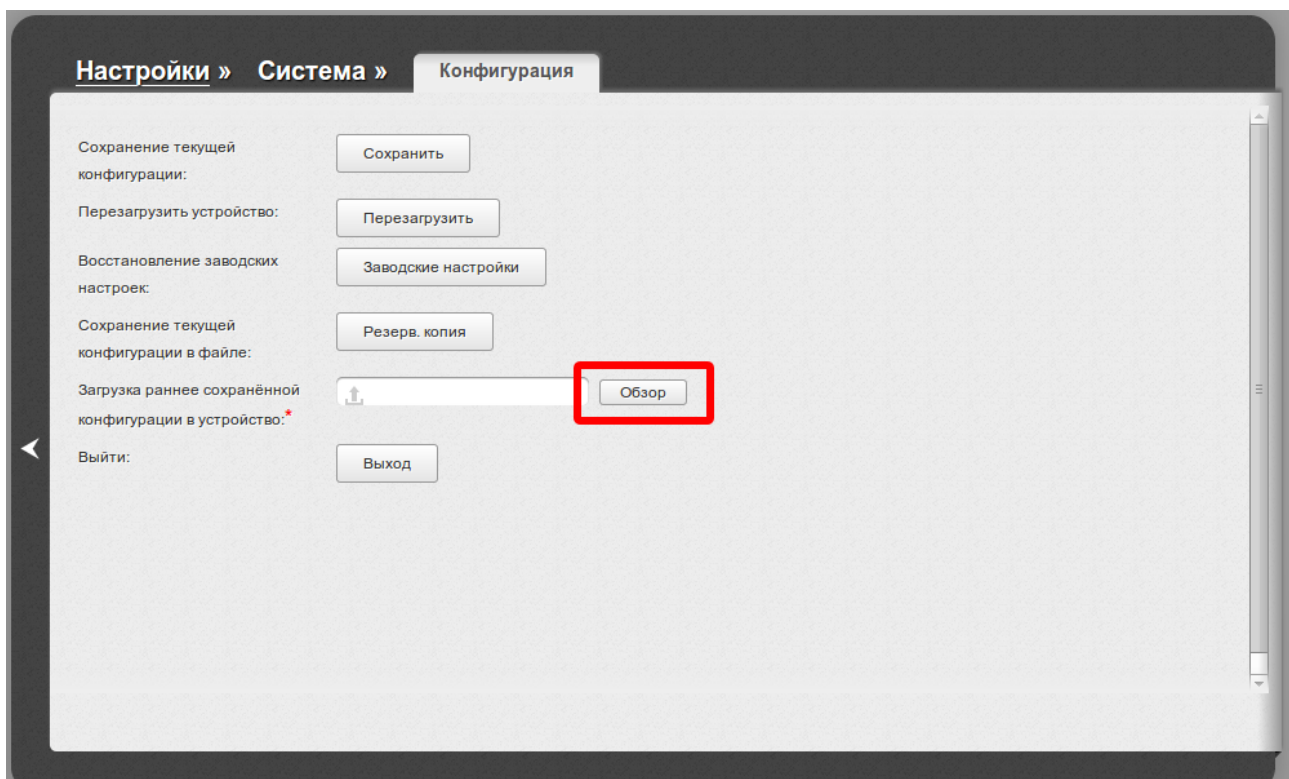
Настройки » Система » Конфигурация

Сохранение текущей конфигурации: Сохранить

Перезагрузить устройство: Перезагрузить

Восстановление заводских настроек: Заводские настройки

Сохранение текущей конфигурации в файле: Резерв. копия

Загрузка раннее сохранённой конфигурации в устройство:* Обзор

Выйти: Выход